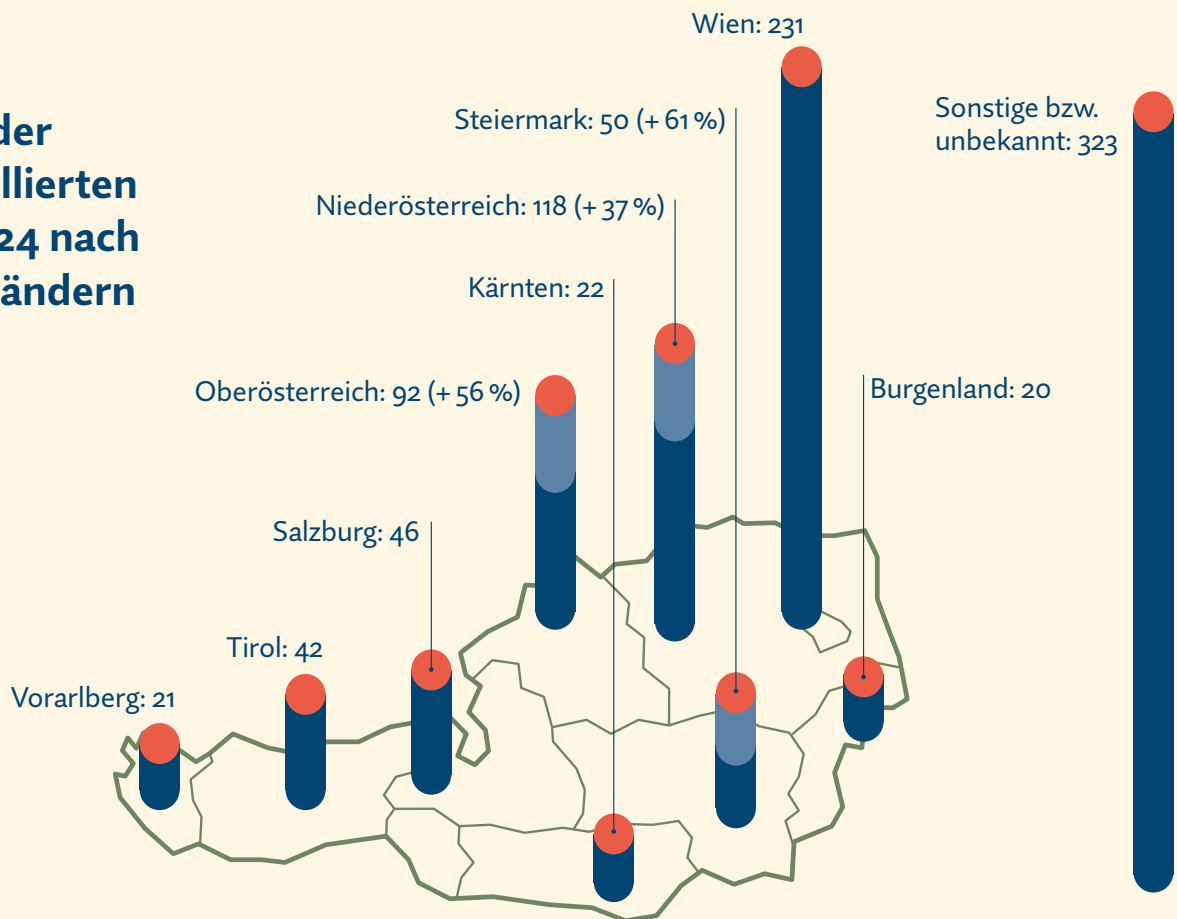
der
llierten
24 nach
ändern

Wien: 231

Sonstige bzw. unbekannt: 323

Steiermark: 50 (+ 61 %)

Niederösterreich: 118 (+ 37 %)

Kärnten: 22

Oberösterreich: 92 (+ 56 %)

Burgenland: 20

Salzburg: 46

Tirol: 42

Vorarlberg: 21